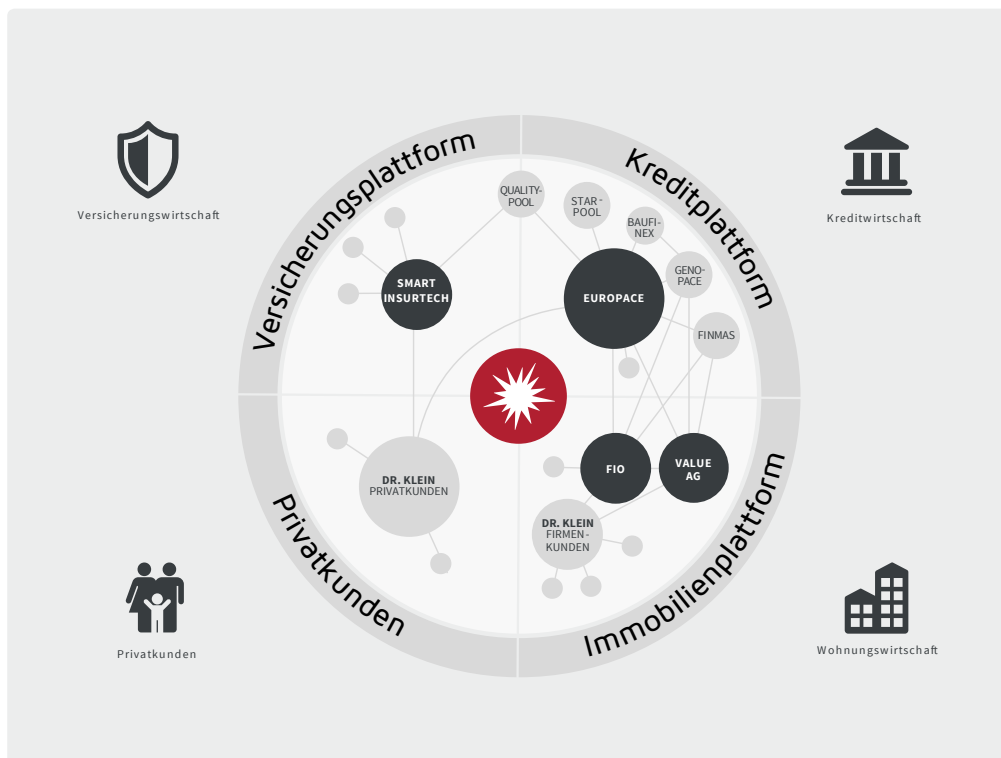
Versicherungswirtschaft

Kreditwirtschaft

Versicherungsplattform

Kreditplattform

QUALITY-POOL

STAR-POOL

BAUFI-NEX

GENO-PACE

SMART INSURTECH

EUROPACE

FINMAS

DR. KLEIN PRIVATKUNDEN

FIO

VALUE AG

DR. KLEIN FIRMEN-KUNDEN

Privatkunden

Immobilienplattform

Privatkunden

Wohnungswirtschaft